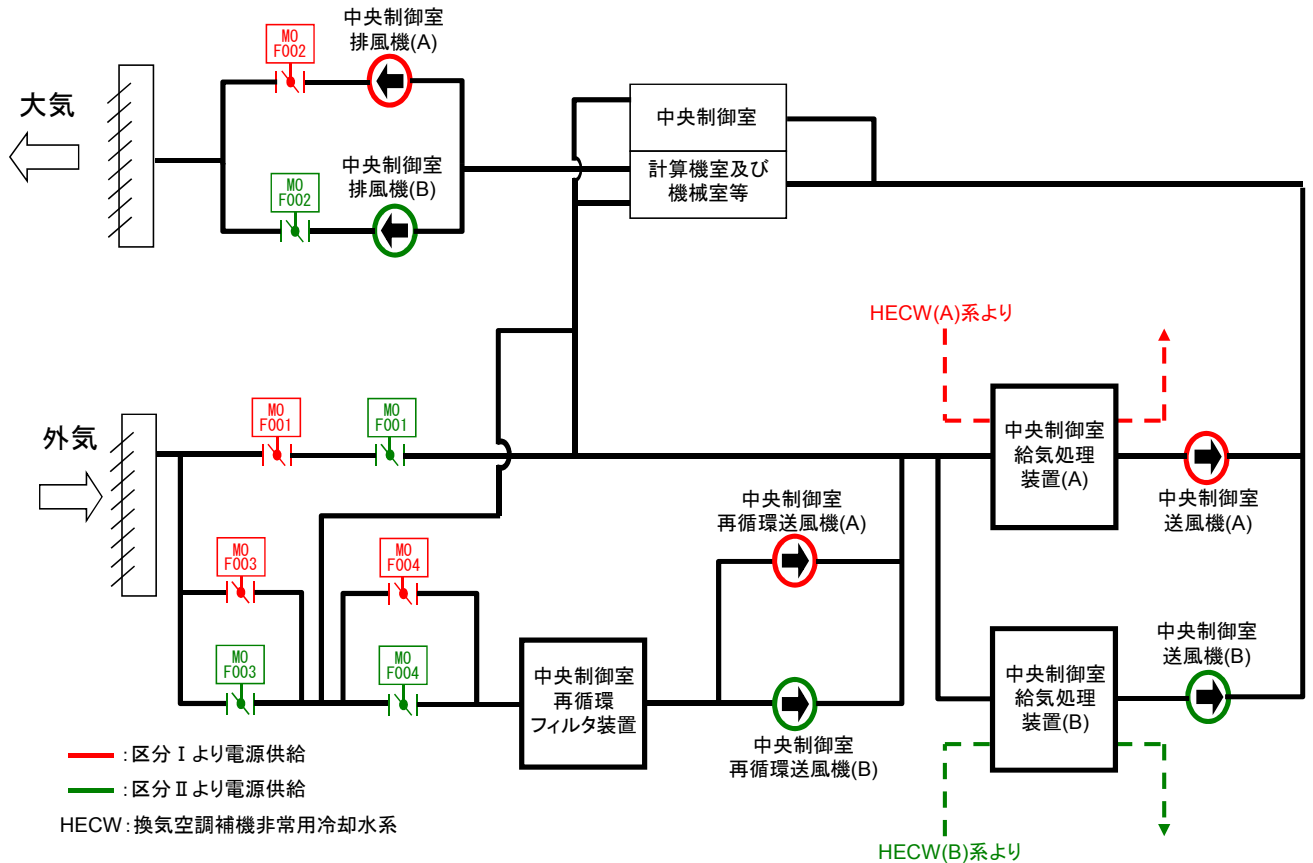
大気

MO
F002

中央制御室
排風機(A)

MO
F002

中央制御室
排風機(B)

中央制御室

計算機室及び
機械室等

HECW(A)系より

外気

MO
F001

MO
F001

中央制御室
給気処理
装置(A)

中央制御室
送風機(A)

MO
F003

MO
F004

中央制御室
再循環送風機(A)

MO
F003

MO
F004

中央制御室
再循環
フィルタ装置

中央制御室
再循環送風機(B)

中央制御室
給気処理
装置(B)

中央制御室
送風機(B)

HECW(B)系より

：区分Ⅰより電源供給
：区分Ⅱより電源供給
HECW：換気空調補機非常用冷却水系